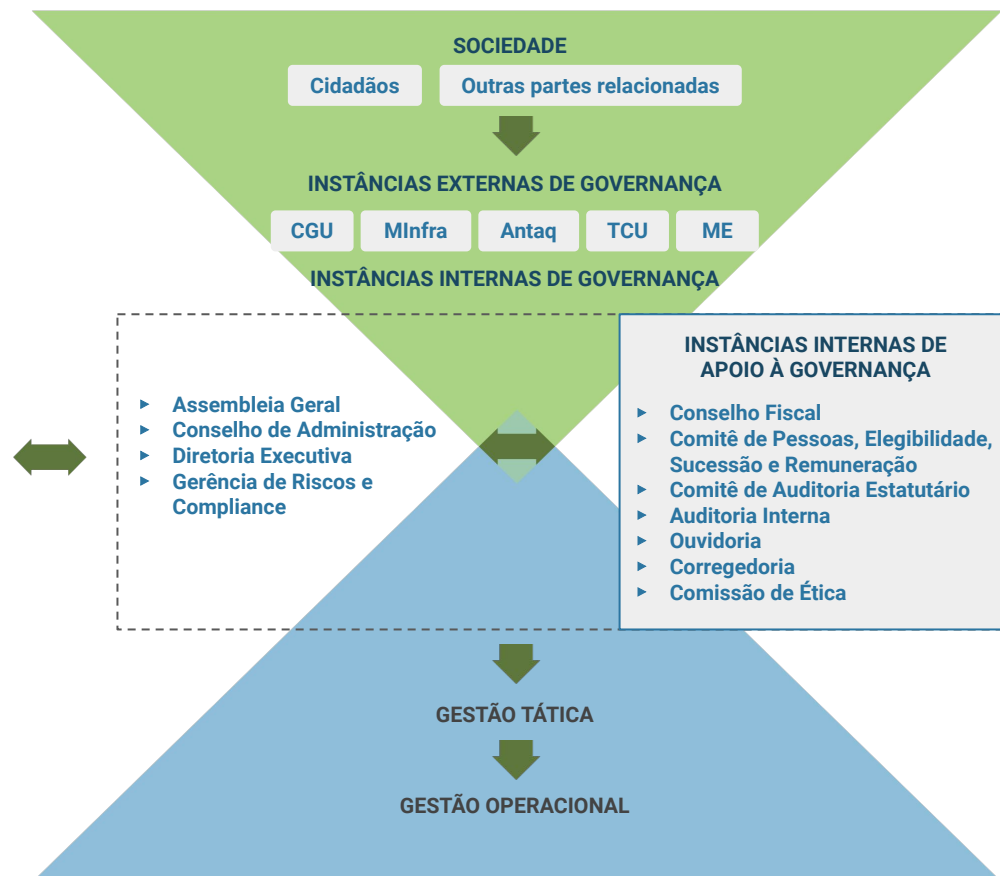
SOCIEDADE

Cidadãos

Outras partes relacionadas

INSTÂNCIAS EXTERNAS DE GOVERNANÇA

CGU

MInfra

Antaq

TCU

ME

INSTÂNCIAS INTERNAS DE GOVERNANÇA

- Assembleia Geral
- Conselho de Administração
- Diretoria Executiva
- Gerência de Riscos e Compliance

INSTÂNCIAS INTERNAS DE APOIO À GOVERNANÇA

- Conselho Fiscal
- Comitê de Pessoas, Elegibilidade, Sucessão e Remuneração
- Comitê de Auditoria Estatutário
- Auditoria Interna
- Ouvidoria
- Corregedoria
- Comissão de Ética

GESTÃO TÁTICA

GESTÃO OPERACIONAL